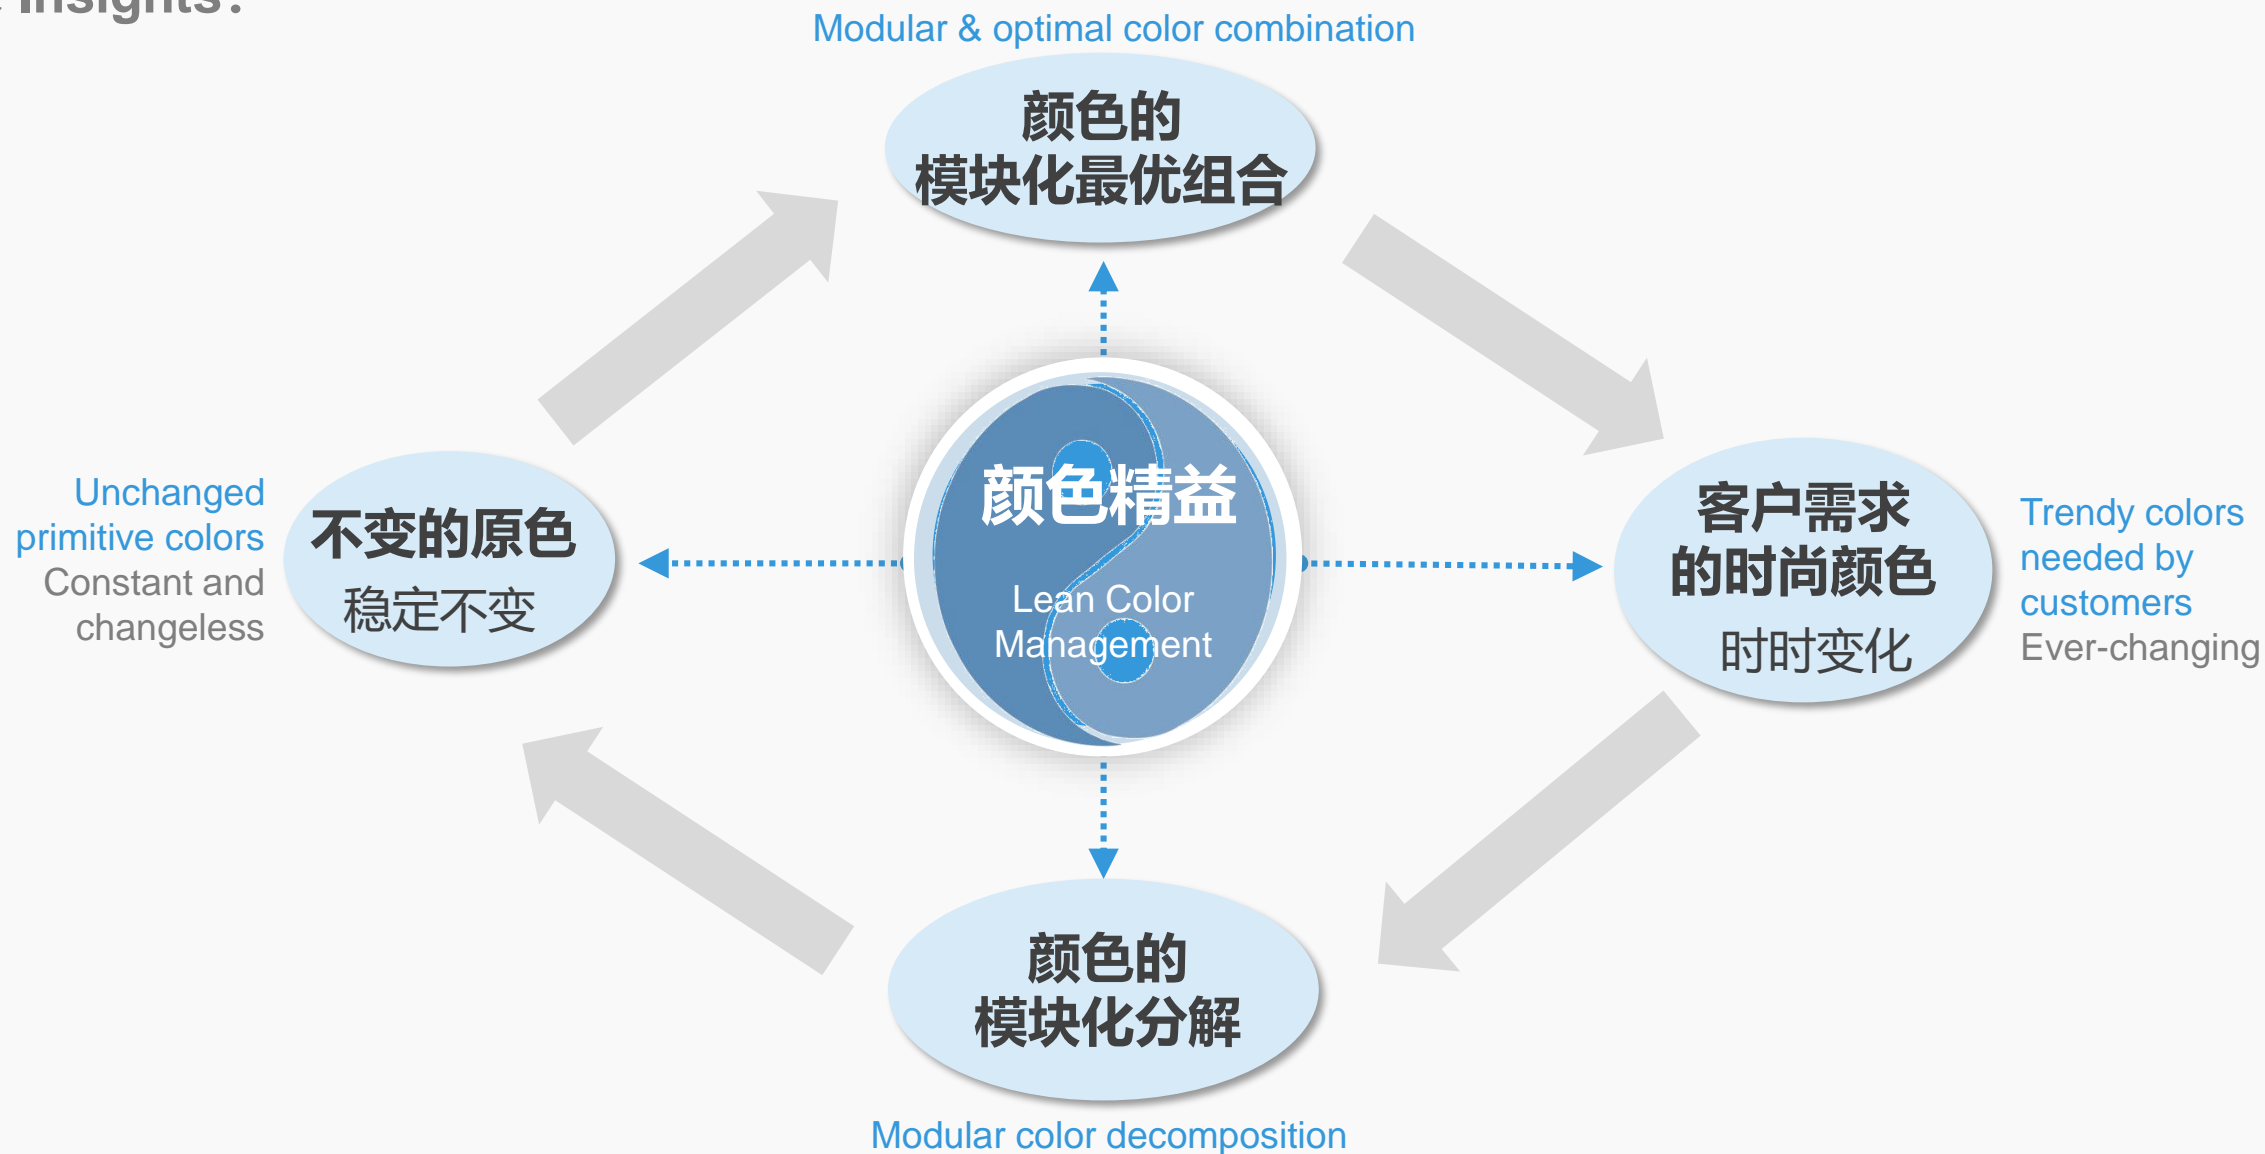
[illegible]

Modular & optimal color combination

颜色的
模块化最优组合

Unchanged primitive colors
Constant and changeless

不变的原色
稳定不变

颜色精益
Lean Color Management

客户需求
的时尚颜色
时时变化

Trendy colors needed by customers
Ever-changing

颜色的
模块化分解

Modular color decomposition